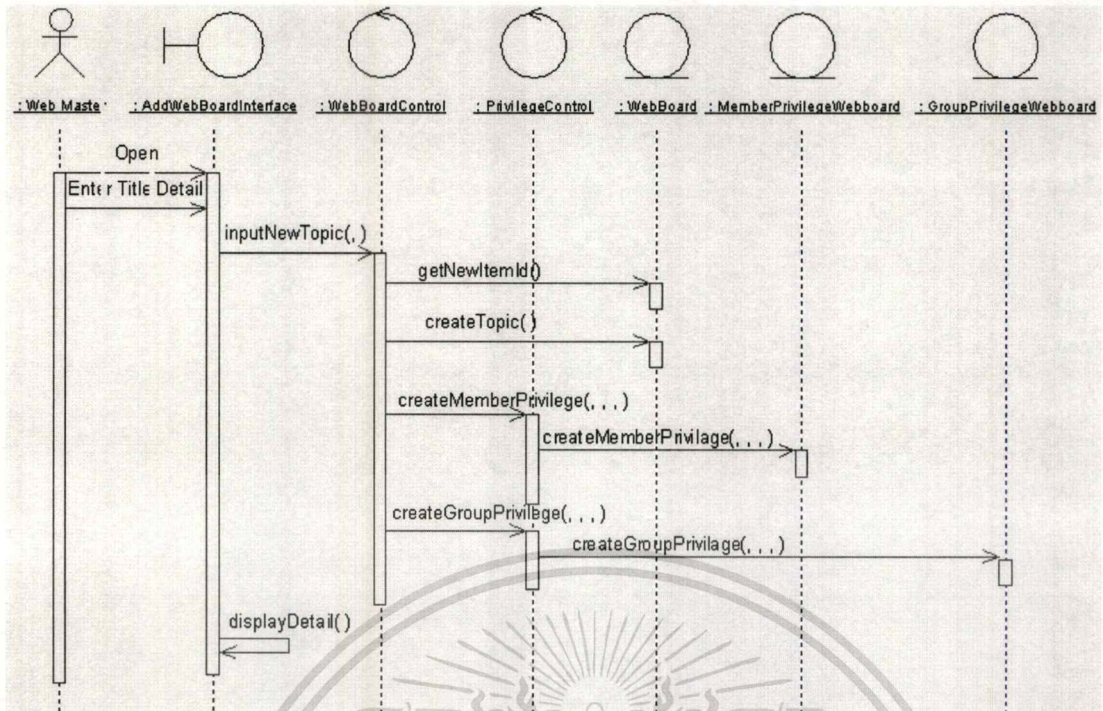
: Web Maste

: AddWebBoardInterface

: WebBoardControl

: PrivilegeControl

: WebBoard

: MemberPrivilegeWebboard

: GroupPrivilegeWebboard

Open

Enter Title Detail

inputNewTopic(, )

getNewItemId()

createTopic( )

createMemberPrivilege(, , , )

createMemberPrivilage(, , , )

createGroupPrivilege(, , , )

createGroupPrivilage(, , , )

displayDetail( )